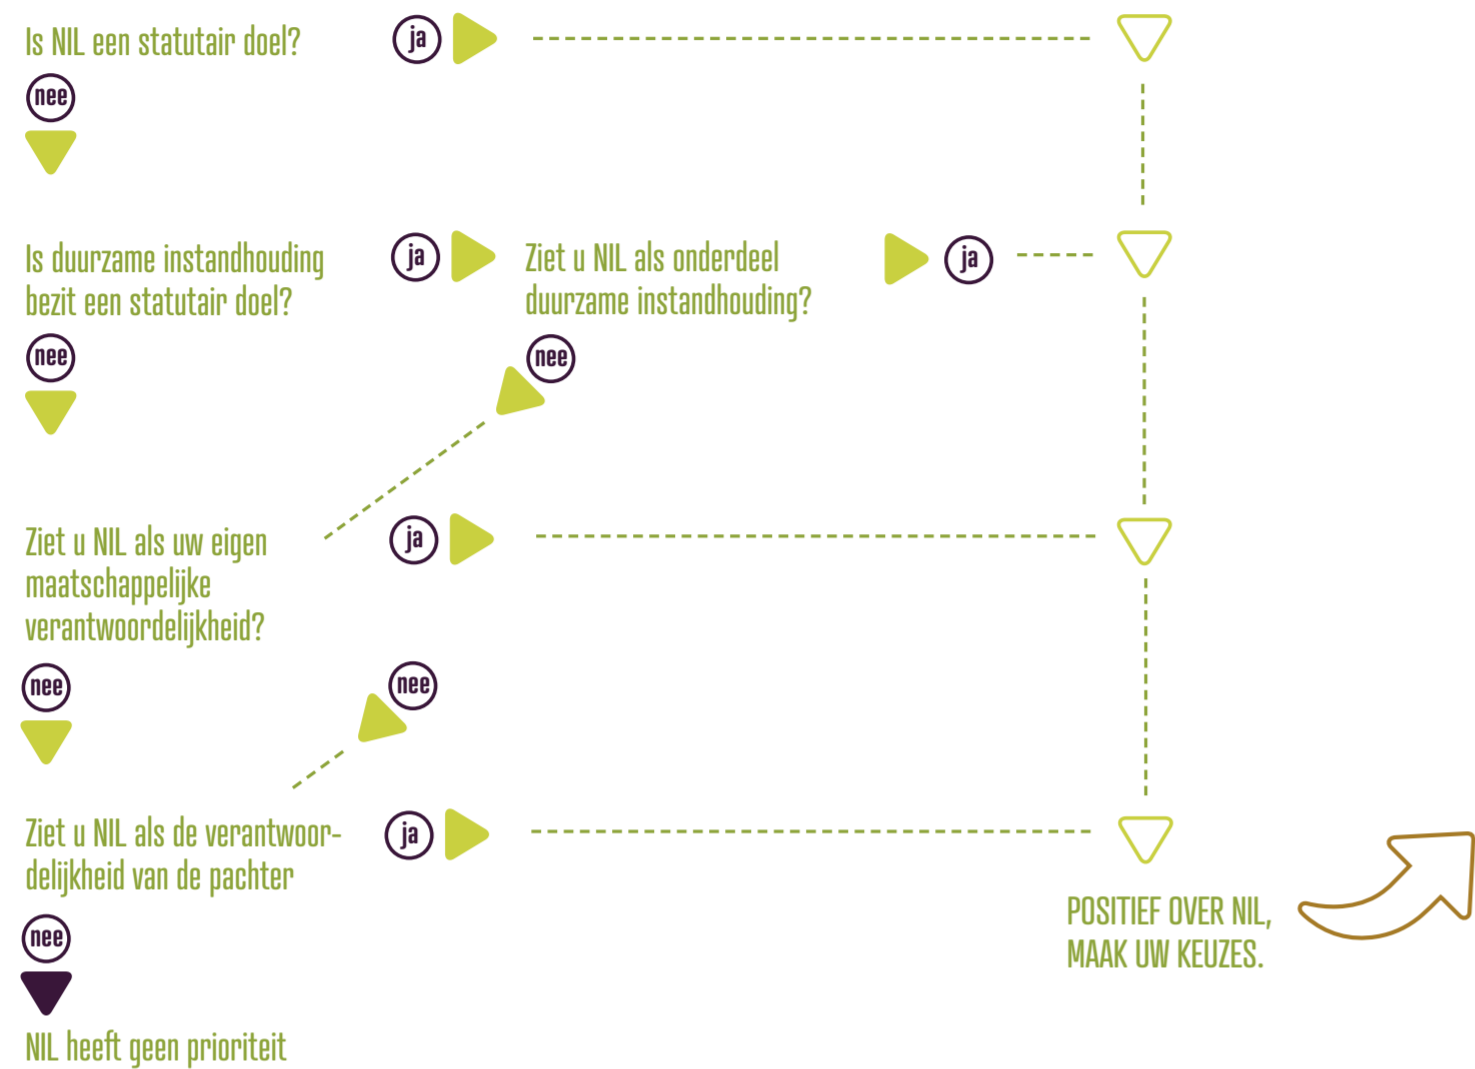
Is NIL een statutair doel?

ja

nee

Is duurzame instandhouding bezit een statutair doel?

ja

Ziet u NIL als onderdeel duurzame instandhouding?

ja

nee

nee

Ziet u NIL als uw eigen maatschappelijke verantwoordelijkheid?

ja

nee

nee

Ziet u NIL als de verantwoordelijkheid van de pachter

ja

nee

NIL heeft geen prioriteit

POSITIEF OVER NIL, MAAK UW KEUZES.